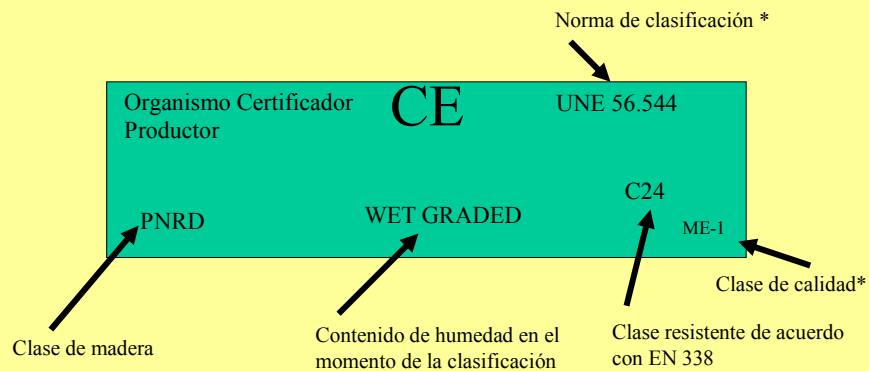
Norma de clasificación *

Organismo Certificador
Productor

CE

UNE 56.544

C24

PNRD

WET GRADED

ME-1

Clase de calidad*

Clase de madera

Contenido de humedad en el momento de la clasificación

Clase resistente de acuerdo con EN 338